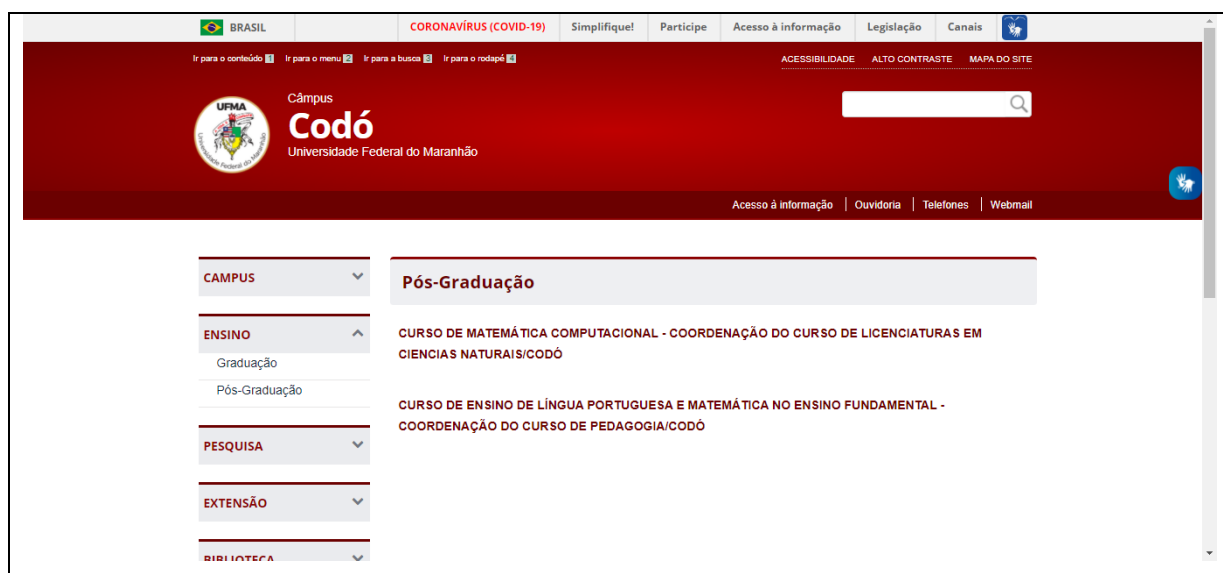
BRASIL | CORONAVÍRUS (COVID-19) | Simplifique! | Participe | Acesso à informação | Legislação | Canais

Ir para o conteúdo 1 Ir para o menu 2 Ir para a busca 3 Ir para o rodapé 4

ACESSIBILIDADE ALTO CONTRASTE MAPA DO SITE

UFMA
Universidade Federal do Maranhão

Câmpus
Codó
Universidade Federal do Maranhão

Acesso à informação | Ouvidoria | Telefones | Webmail

CAMPUS

ENSINO
Graduação
Pós-Graduação

PESQUISA

EXTENSÃO

BIBLIOTECA

Pós-Graduação

CURSO DE MATEMÁTICA COMPUTACIONAL - COORDENAÇÃO DO CURSO DE LICENCIATURAS EM CIENCIAS NATURAIS/CODÓ

CURSO DE ENSINO DE LÍNGUA PORTUGUESA E MATEMÁTICA NO ENSINO FUNDAMENTAL - COORDENAÇÃO DO CURSO DE PEDAGOGIA/CODÓ